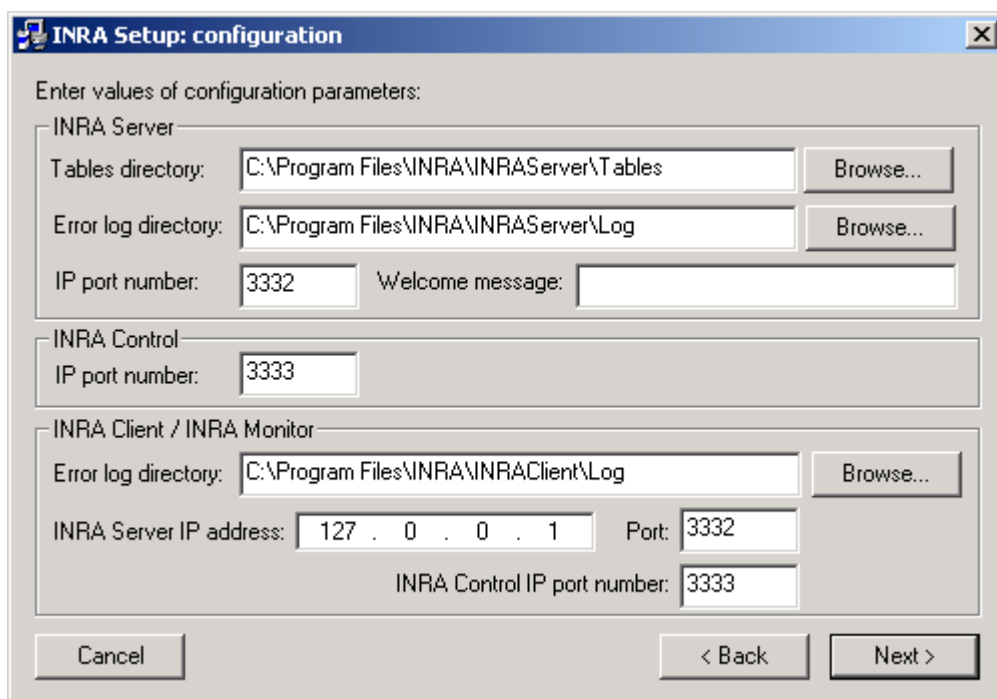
INRA Setup: configuration

Enter values of configuration parameters:

INRA Server

Tables directory: C:\Program Files\INRA\INRAServer\Tables Browse...

Error log directory: C:\Program Files\INRA\INRAServer\Log Browse...

IP port number: 3332 Welcome message:

INRA Control

IP port number: 3333

INRA Client / INRA Monitor

Error log directory: C:\Program Files\INRA\INRAClient\Log Browse...

INRA Server IP address: 127 . 0 . 0 . 1 Port: 3332

INRA Control IP port number: 3333

Cancel < Back Next >